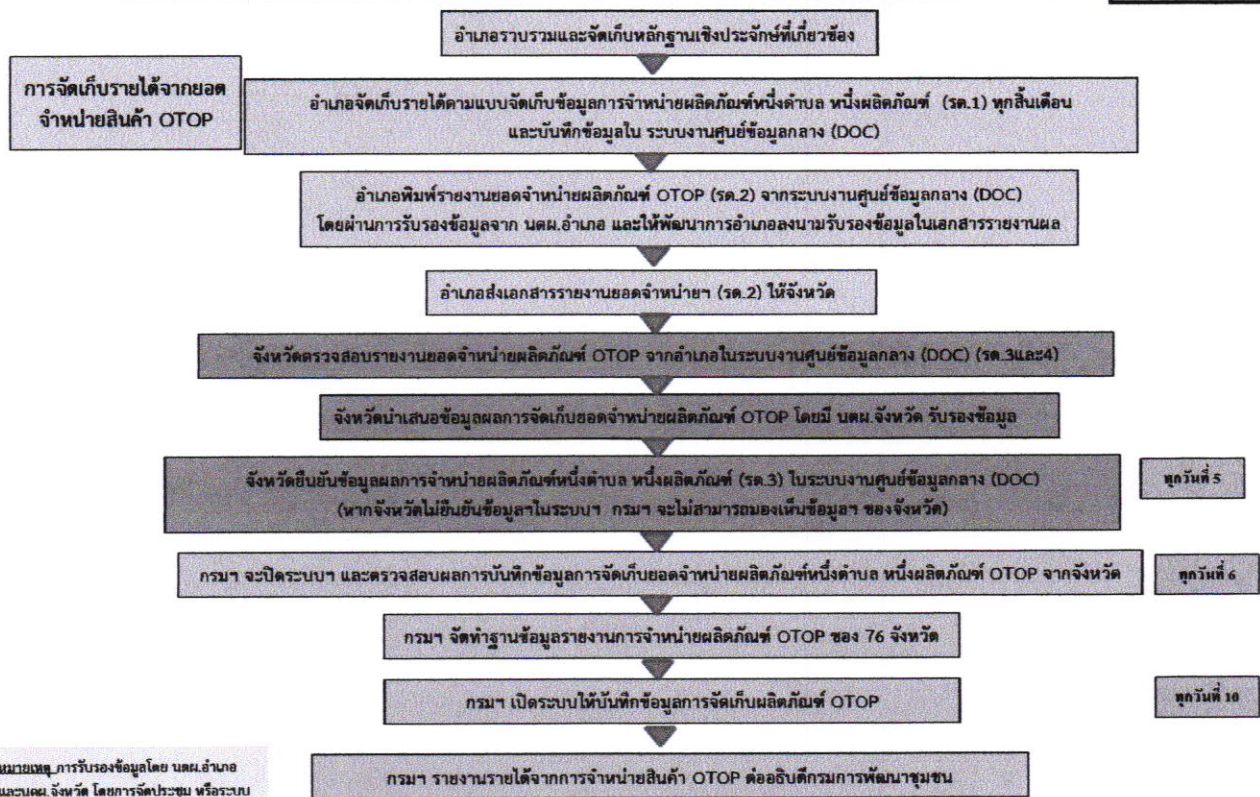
การจัดเก็บรายได้จากยอดจำหน่ายสินค้า OTOP

อำเภอรวบรวมและจัดเก็บหลักฐานเชิงประจักษ์ที่เกี่ยวข้อง

อำเภอจัดเก็บรายได้ตามแบบจัดเก็บข้อมูลการจำหน่ายผลิตภัณฑ์หนึ่งตำบล หนึ่งผลิตภัณฑ์ (รด.1) ทุกสิ้นเดือน และบันทึกข้อมูลใน ระบบงานศูนย์ข้อมูลกลาง (DOC)

อำเภอพิมพ์รายงานยอดจำหน่ายผลิตภัณฑ์ OTOP (รด.2) จากระบบงานศูนย์ข้อมูลกลาง (DOC) โดยผ่านการรับรองข้อมูลจาก นตผ.อำเภอ และให้พัฒนาการอำเภอลงนามรับรองข้อมูลในเอกสารรายงานผล

อำเภอส่งเอกสารรายงานยอดจำหน่ายฯ (รด.2) ให้จังหวัด

จังหวัดตรวจสอบรายงานยอดจำหน่ายผลิตภัณฑ์ OTOP จากอำเภอในระบบงานศูนย์ข้อมูลกลาง (DOC) (รด.3และ4)

จังหวัดนำเสนอข้อมูลผลการจัดเก็บยอดจำหน่ายผลิตภัณฑ์ OTOP โดยมี นตผ.จังหวัด รับรองข้อมูล

จังหวัดยืนยันข้อมูลผลการจำหน่ายผลิตภัณฑ์หนึ่งตำบล หนึ่งผลิตภัณฑ์ (รด.3) ในระบบงานศูนย์ข้อมูลกลาง (DOC) (หากจังหวัดไม่ยืนยันข้อมูลฯในระบบฯ กรมฯ จะไม่สามารถมองเห็นข้อมูลฯ ของจังหวัด)

ทุกวันที่ 5

กรมฯ จะปิดระบบฯ และตรวจสอบผลการบันทึกข้อมูลการจัดเก็บยอดจำหน่ายผลิตภัณฑ์หนึ่งตำบล หนึ่งผลิตภัณฑ์ OTOP จากจังหวัด

ทุกวันที่ 6

กรมฯ จัดทำฐานข้อมูลรายงานการจำหน่ายผลิตภัณฑ์ OTOP ของ 76 จังหวัด

กรมฯ เปิดระบบให้บันทึกข้อมูลการจัดเก็บผลิตภัณฑ์ OTOP

ทุกวันที่ 10

กรมฯ รายงานรายได้จากการจำหน่ายสินค้า OTOP ต่ออธิบดีกรมการพัฒนาชุมชน

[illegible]หมายเหตุ การรับรองข้อมูลโดย นตผ.อำเภอ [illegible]และนตผ.จังหวัด โดยการจัดประชุม หรือระบบ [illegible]